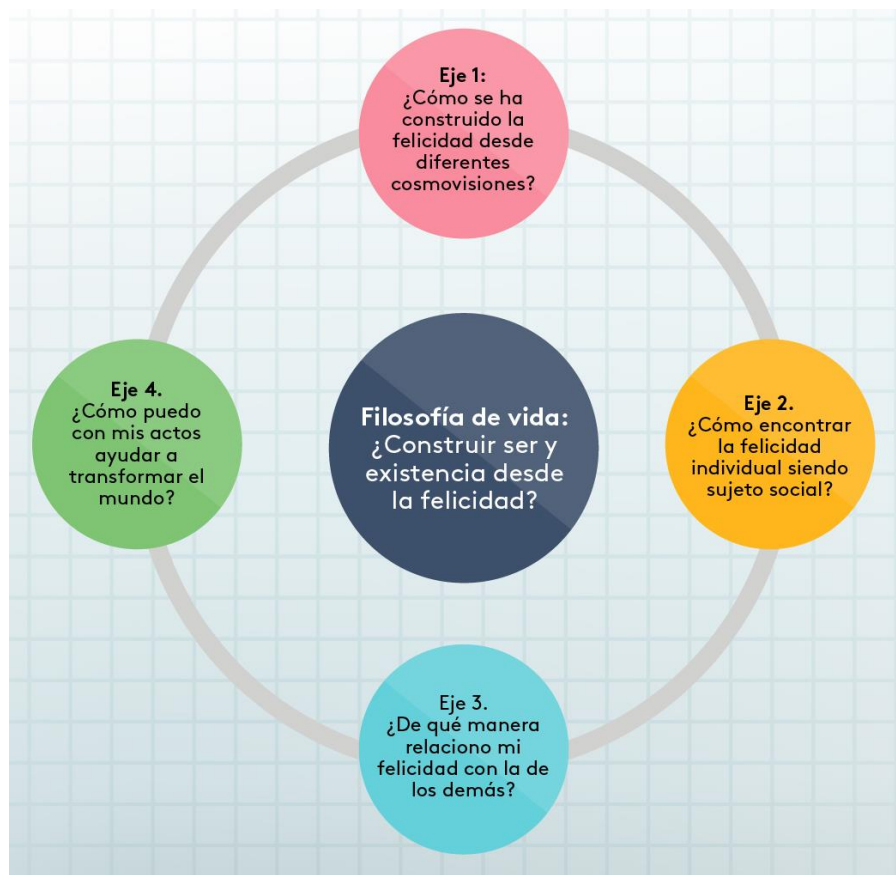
Eje 1:
¿Cómo se ha construido la felicidad desde diferentes cosmovisiones?

Eje 4.
¿Cómo puedo con mis actos ayudar a transformar el mundo?

Filosofía de vida:
¿Construir ser y existencia desde la felicidad?

Eje 2.
¿Cómo encontrar la felicidad individual siendo sujeto social?

Eje 3.
¿De qué manera relaciono mi felicidad con la de los demás?